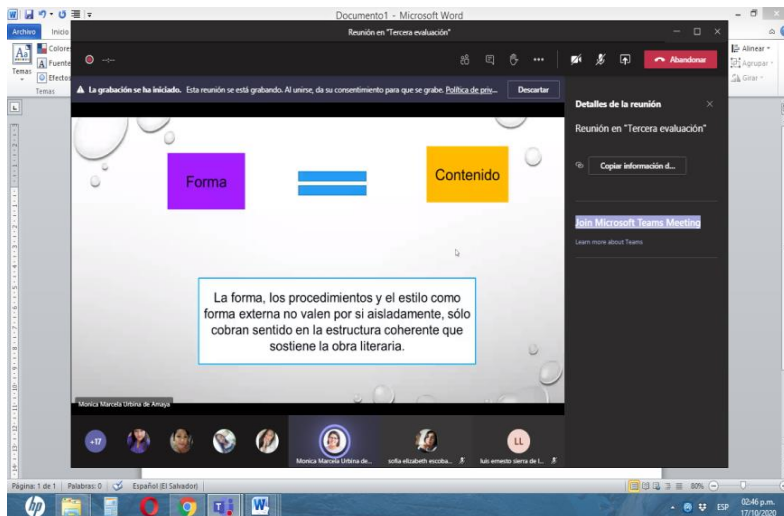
Documento1 - Microsoft Word

Archivo Inicio

Colores
Fuente
Efectos
Temas
Temas

Reunión en "Tercera evaluación"

Abandonar

La grabación se ha iniciado. Esta reunión se está grabando. Al unirse, da su consentimiento para que se grabe. Política de priv...

Descartar

Forma

Contenido

La forma, los procedimientos y el estilo como forma externa no valen por sí aisladamente, sólo cobran sentido en la estructura coherente que sostiene la obra literaria.

Monica Marcela Urbina de Amaya

+17

Monica Marcela Urbina de...

sofia elizabeth escoba...

LL

luis ernesto sierra de l...

Detalles de la reunión

Reunión en "Tercera evaluación"

Copiar información d...

Join Microsoft Teams Meeting

Learn more about Teams

Alinear
Agrupar
Girar

Página: 1 de 1 | Palabras: 0 | Español (El Salvador)

80%

ESP

02:46 p.m.
17/10/2020